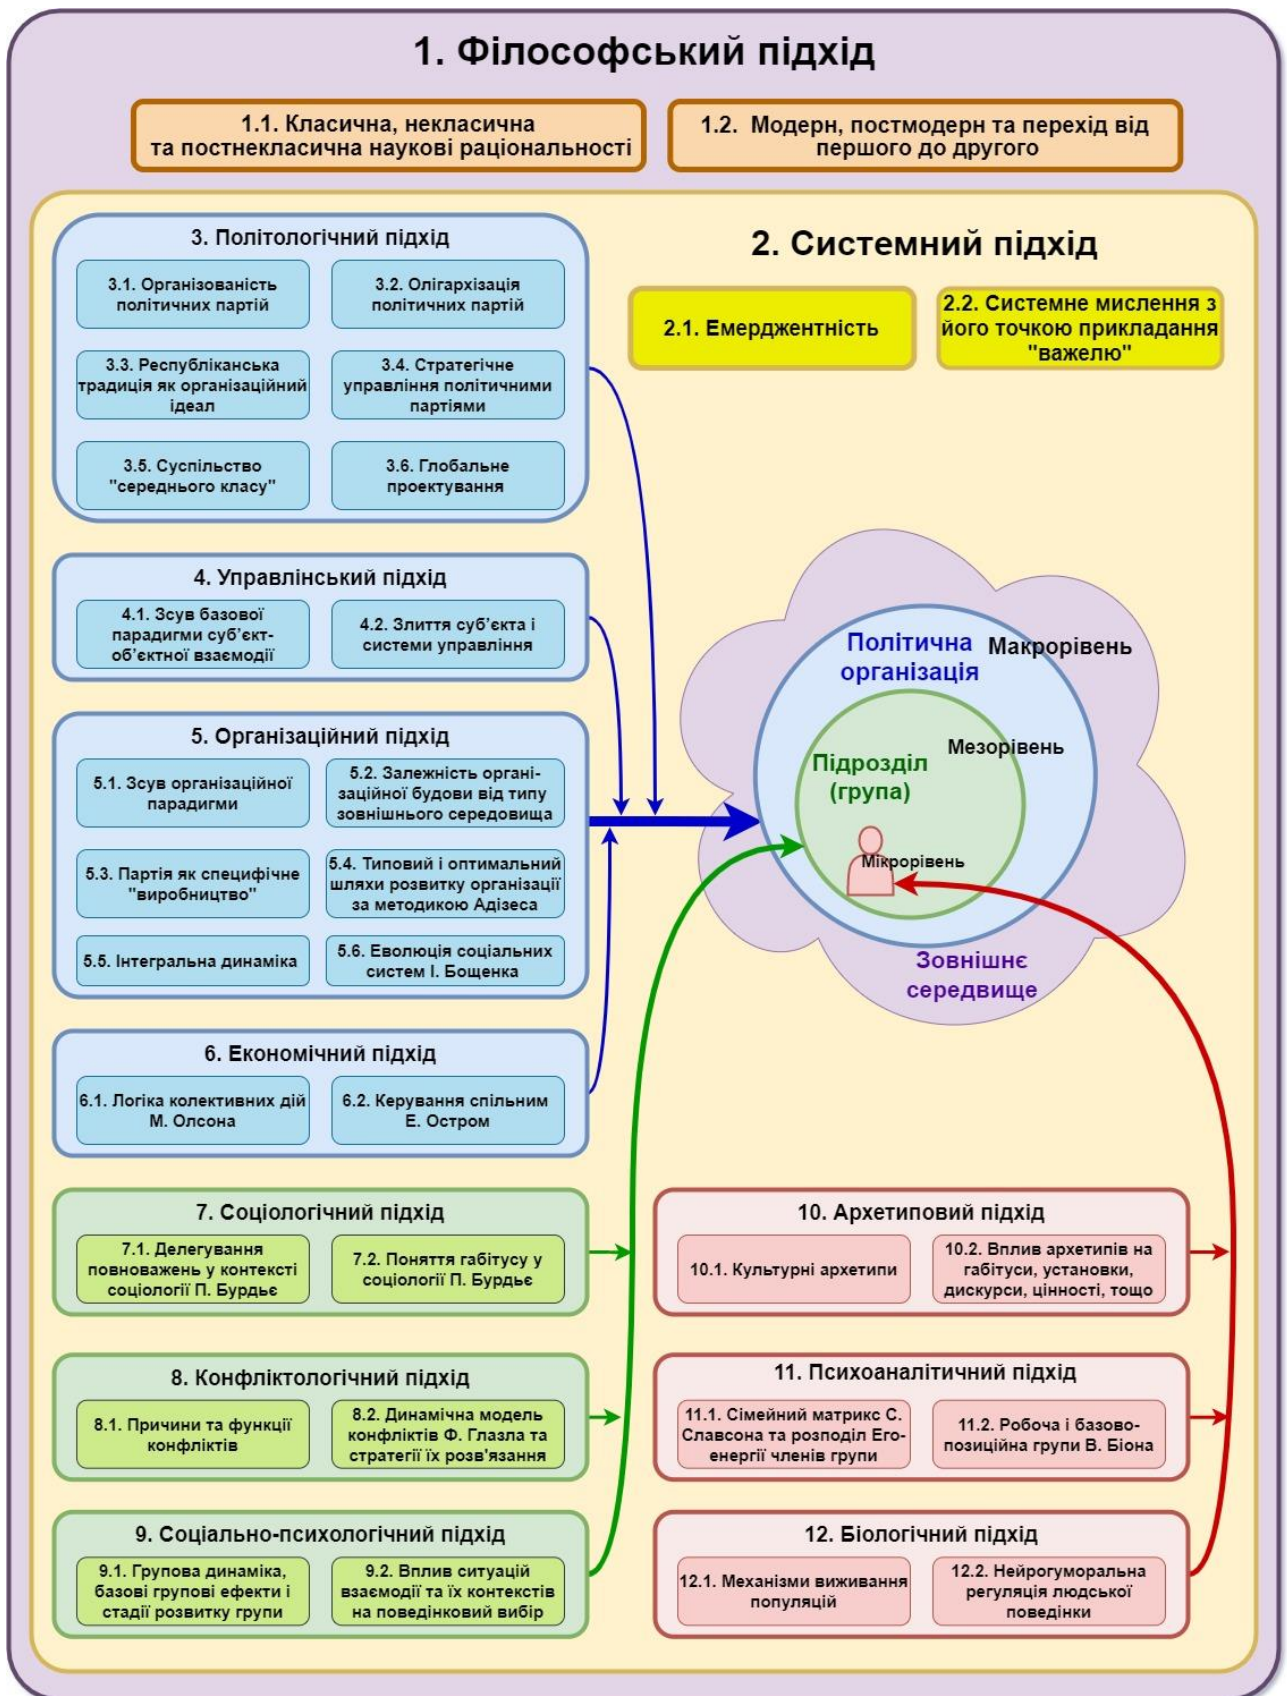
1. Філософський підхід

1.1. Класична, некласична та постнекласична наукові раціональності

1.2. Модерн, постмодерн та перехід від першого до другого

3. Політологічний підхід

3.1. Організованість політичних партій

3.2. Олігархізація політичних партій

3.3. Республіканська традиція як організаційний ідеал

3.4. Стратегічне управління політичними партіями

3.5. Суспільство "середнього класу"

3.6. Глобальне проектування

2. Системний підхід

2.1. Емерджентність

2.2. Системне мислення з його точкою прикладання "важелю"

4. Управлінський підхід

4.1. Зсув базової парадигми суб'єкт-об'єктної взаємодії

4.2. Злиття суб'єкта і системи управління

Політична організація

Макрорівень

Мезорівень

Підрозділ (група)

Мікрорівень

Зовнішнє середвище

5. Організаційний підхід

5.1. Зсув організаційної парадигми

5.2. Залежність організаційної будови від типу зовнішнього середовища

5.3. Партія як специфічне "виробництво"

5.4. Типовий і оптимальний шляхи розвитку організації за методикою Адізеса

5.5. Інтегральна динаміка

5.6. Еволюція соціальних систем І. Бощенка

6. Економічний підхід

6.1. Логіка колективних дій М. Олсона

6.2. Керування спільним Е. Остром

7. Соціологічний підхід

7.1. Делегування повноважень у контексті соціології П. Бурдьє

7.2. Поняття габітусу у соціології П. Бурдьє

10. Архетиповий підхід

10.1. Культурні архетипи

10.2. Вплив архетипів на габітуси, установки, дискурси, цінності, тощо

8. Конфліктологічний підхід

8.1. Причини та функції конфліктів

8.2. Динамічна модель конфліктів Ф. Глазла та стратегії їх розв'язання

11. Психоаналітичний підхід

11.1. Сімейний матрикс С. Славсона та розподіл Его-енергії членів групи

11.2. Робоча і базово-позиційна групи В. Біона

9. Соціально-психологічний підхід

9.1. Групова динаміка, базові групові ефекти і стадії розвитку групи

9.2. Вплив ситуацій взаємодії та їх контекстів на поведінковий вибір

12. Біологічний підхід

12.1. Механізми виживання популяцій

12.2. Нейрогуморальна регуляція людської поведінки